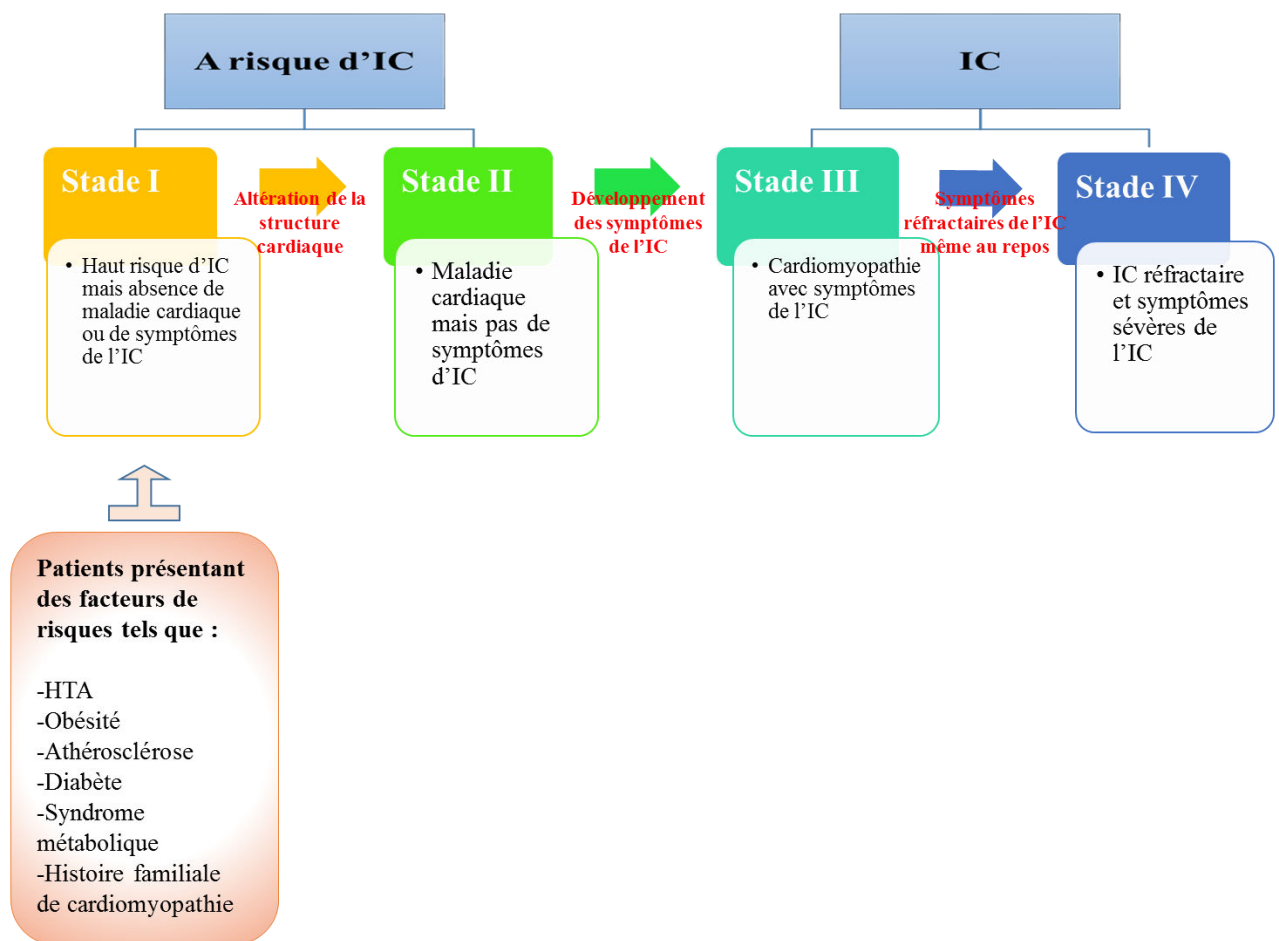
A risque d'IC

IC

Stade I

• Haut risque d'IC mais absence de maladie cardiaque ou de symptômes de l'IC

Altération de la structure cardiaque

Stade II

• Maladie cardiaque mais pas de symptômes d'IC

Développement des symptômes de l'IC

Stade III

• Cardiomyopathie avec symptômes de l'IC

Symptômes réfractaires de l'IC même au repos

Stade IV

• IC réfractaire et symptômes sévères de l'IC

Patients présentant des facteurs de risques tels que :

-HTA
-Obésité
-Athérosclérose
-Diabète
-Syndrome métabolique
-Histoire familiale de cardiomyopathie